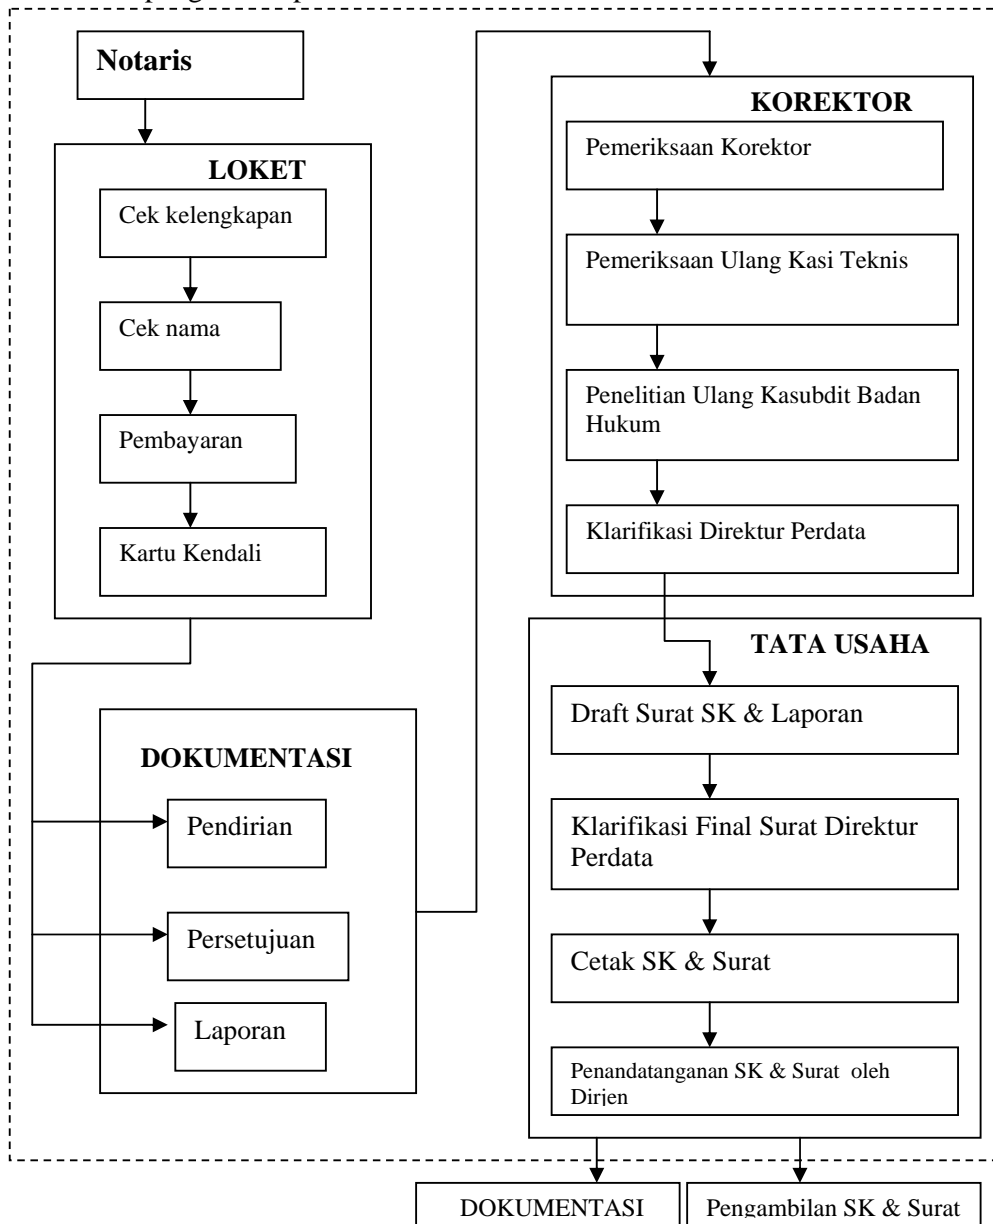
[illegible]

Notaris

LOKET

Cek kelengkapan

Cek nama

Pembayaran

Kartu Kendali

DOKUMENTASI

Pendirian

Persetujuan

Laporan

KOREKTOR

Pemeriksaan Korektor

Pemeriksaan Ulang Kasi Teknis

Penelitian Ulang Kasubdit Badan Hukum

Klarifikasi Direktur Perdata

TATA USAHA

Draft Surat SK & Laporan

Klarifikasi Final Surat Direktur Perdata

Cetak SK & Surat

Penandatanganan SK & Surat oleh Dirjen

DOKUMENTASI

Pengambilan SK & Surat